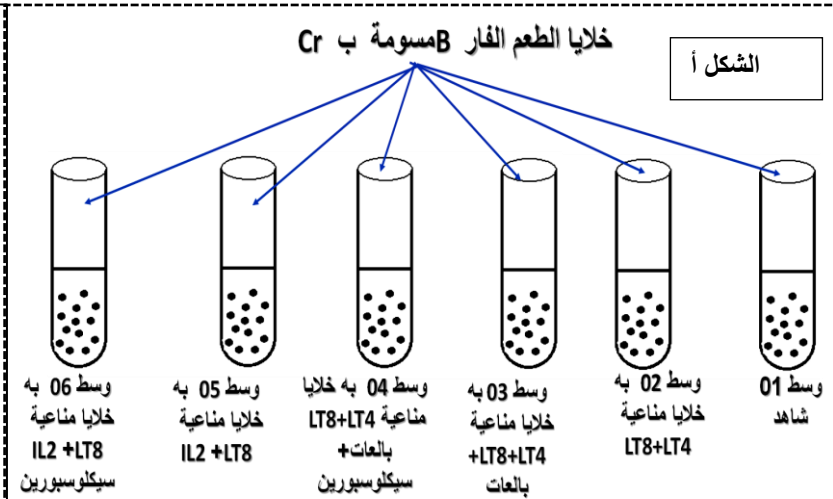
خلايا الطعم الفار Bمسومة ب Cr

الشكل أ

وسط 01 شاهد

وسط 02 به خلايا مناعية LT8+LT4

وسط 03 به خلايا مناعية LT8+LT4+ بالعات

وسط 04 به خلايا مناعية LT8+LT4 بالعات+ سيكلوسبورين

وسط 05 به خلايا مناعية IL2 +LT8

وسط 06 به خلايا مناعية IL2 +LT8 سيكلوسبورين